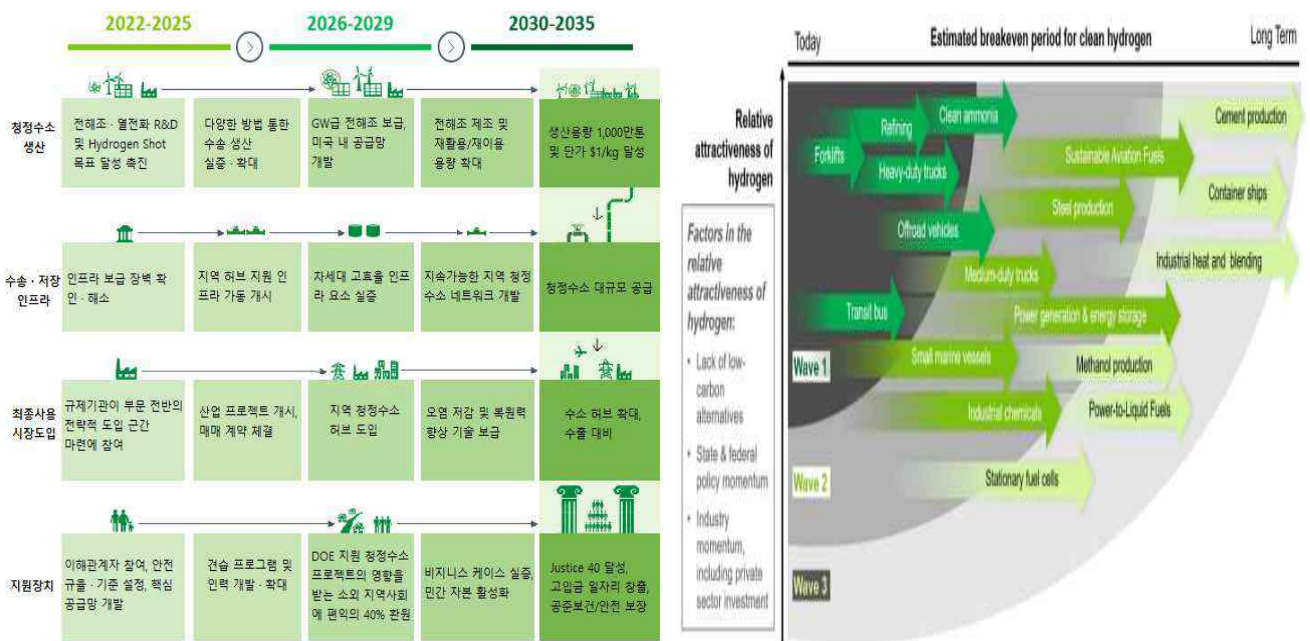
2022-2025

2026-2029

2030-2035

청정수소 생산

전해조 · 열전화 R&D 및 Hydrogen Shot 목표 달성 촉진

다양한 방법 통한 수소 생산 실증 · 확대

GW급 전해조 보급, 미국 내 공급망 개발

전해조 제조 및 재활용/재이용 용량 확대

생산용량 1,000만톤 및 단가 $1/kg 달성

수송 · 저장 인프라

인프라 보급 장벽 확인 · 해소

지역 허브 지원 인프라 가동 개시

차세대 고효율 인프라 요소 실증

지속가능한 지역 청정수소 네트워크 개발

청정수소 대규모 공급

최종사용 시장도입

규제기관이 부문 전반의 전략적 도입 근간 마련에 참여

산업 프로젝트 개시, 매매 계약 체결

지역 청정수소 허브 도입

오염 저감 및 복원력 향상 기술 보급

수소 허브 확대, 수출 대비

지원장치

이해관계자 참여, 안전 규율 · 기준 설정, 핵심 공급망 개발

견습 프로그램 및 인력 개발 · 확대

DOE 지원 청정수소 프로젝트의 영향을 받는 소외 지역사회에 편익의 40% 환원

비지니스 케이스 실증, 민간 자본 활성화

Justice 40 달성, 고임금 일자리 창출, 공중보건/안전 보장

Today

Estimated breakeven period for clean hydrogen

Long Term

Relative attractiveness of hydrogen

Factors in the relative attractiveness of hydrogen:

• Lack of low-carbon alternatives

• State & federal policy momentum

• Industry momentum, including private sector investment

Forklifts

Refining

Clean ammonia

Heavy-duty trucks

Cement production

Sustainable Aviation Fuels

Container ships

Offroad vehicles

Steel production

Industrial heat and blending

Medium-duty trucks

Transit bus

Power generation & energy storage

Wave 1

Small marine vessels

Methanol production

Industrial chemicals

Power-to-Liquid Fuels

Wave 2

Stationary fuel cells

Wave 3